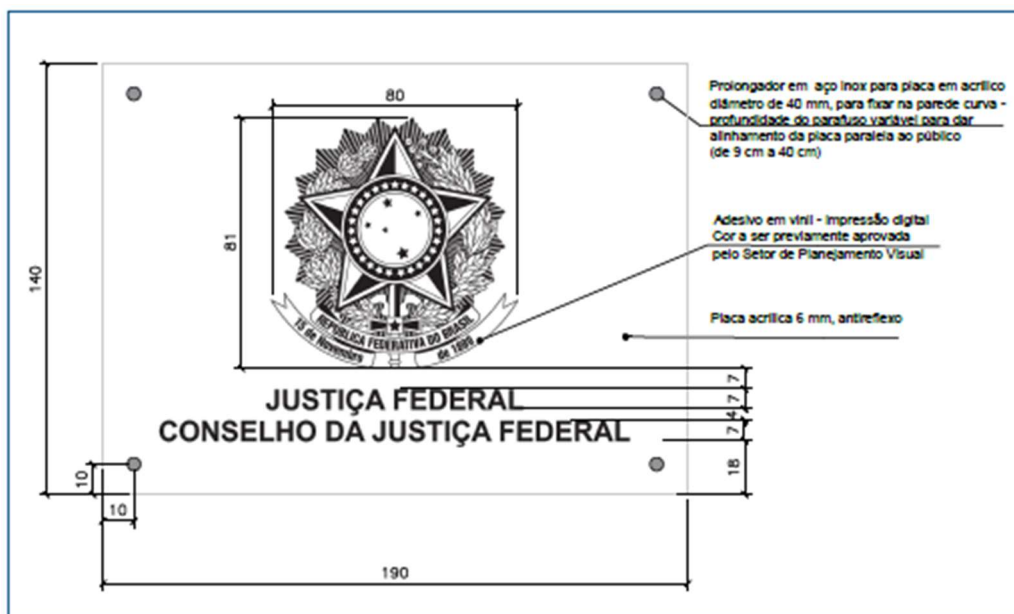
80

81

140

Prolongador em aço inox para placa em acrílico diâmetro de 40 mm, para fixar na parede curva - profundidade do parafuso variável para dar alinhamento da placa paralela ao público (de 9 cm a 40 cm)

Adesivo em vinil - impressão digital Cor a ser previamente aprovada pelo Setor de Planejamento Visual

Placa acrílica 6 mm, antirreflexo

REPÚBLICA FEDERATIVA DO BRASIL
15 de Novembro de 1889

JUSTIÇA FEDERAL
CONSELHO DA JUSTIÇA FEDERAL

7
7
4
7
7
4
18

10
10

190